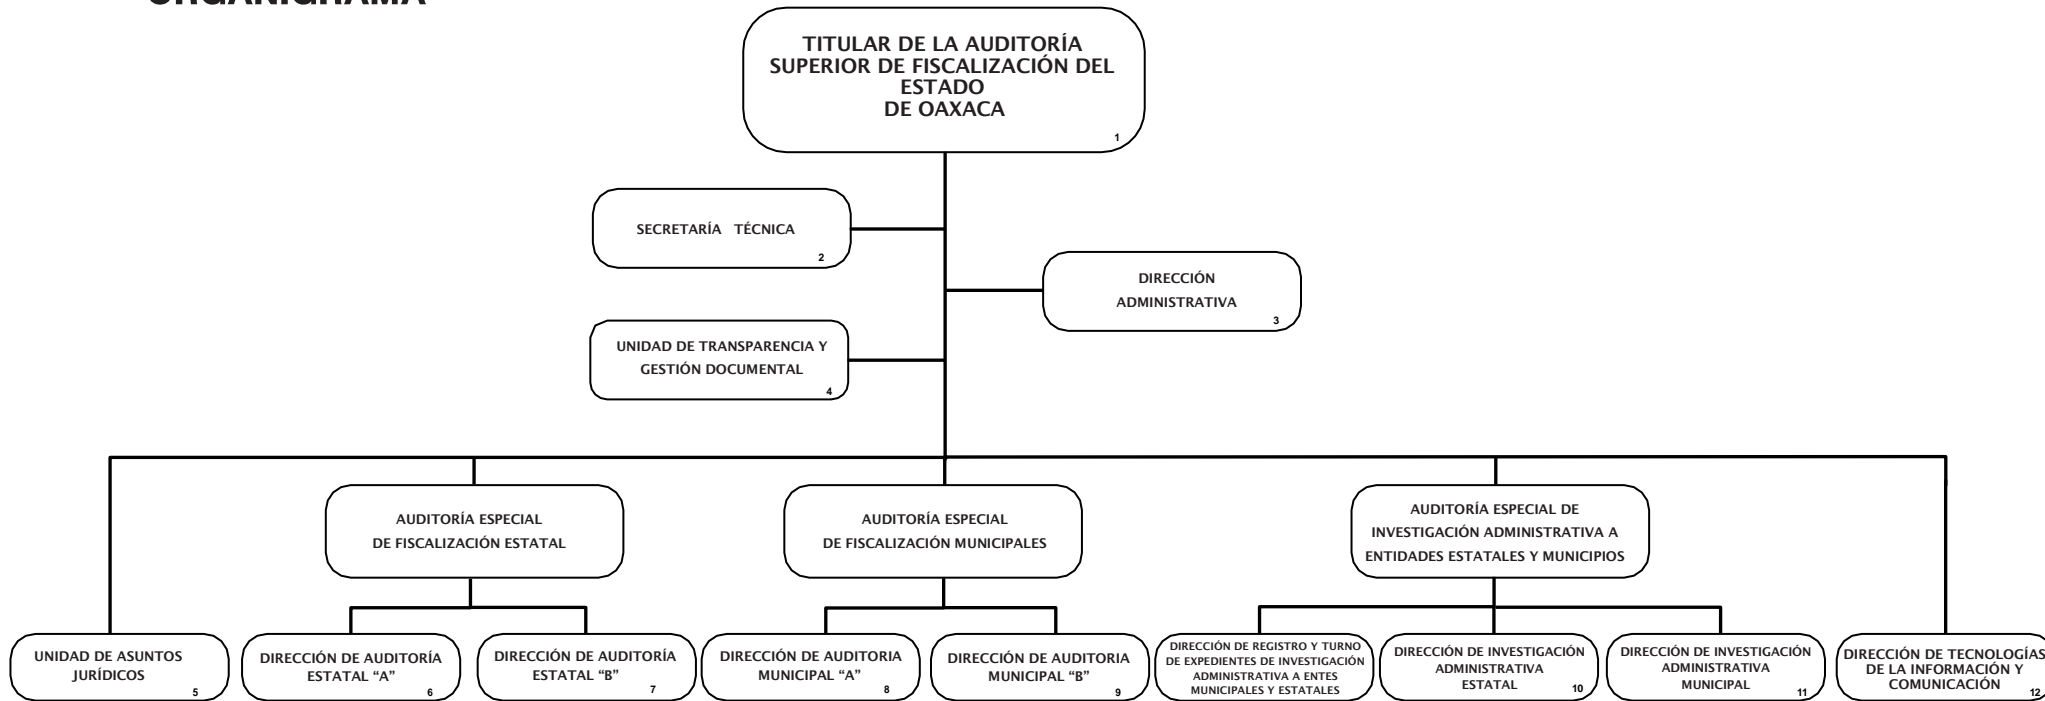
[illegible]

TITULAR DE LA AUDITORÍA SUPERIOR DE FISCALIZACIÓN DEL ESTADO DE OAXACA
1

SECRETARÍA TÉCNICA
2

DIRECCIÓN ADMINISTRATIVA
3

UNIDAD DE TRANSPARENCIA Y GESTIÓN DOCUMENTAL
4

AUDITORÍA ESPECIAL DE FISCALIZACIÓN ESTATAL

AUDITORÍA ESPECIAL DE FISCALIZACIÓN MUNICIPALES

AUDITORÍA ESPECIAL DE INVESTIGACIÓN ADMINISTRATIVA A ENTIDADES ESTATALES Y MUNICIPIOS

UNIDAD DE ASUNTOS JURÍDICOS
5

DIRECCIÓN DE AUDITORÍA ESTATAL "A"
6

DIRECCIÓN DE AUDITORÍA ESTATAL "B"
7

DIRECCIÓN DE AUDITORIA MUNICIPAL "A"
8

DIRECCIÓN DE AUDITORIA MUNICIPAL "B"
9

DIRECCIÓN DE REGISTRO Y TURNO DE EXPEDIENTES DE INVESTIGACIÓN ADMINISTRATIVA A ENTES MUNICIPALES Y ESTATALES

DIRECCIÓN DE INVESTIGACIÓN ADMINISTRATIVA ESTATAL
10

DIRECCIÓN DE INVESTIGACIÓN ADMINISTRATIVA MUNICIPAL
11

DIRECCIÓN DE TECNOLOGÍAS DE LA INFORMACIÓN Y COMUNICACIÓN
12